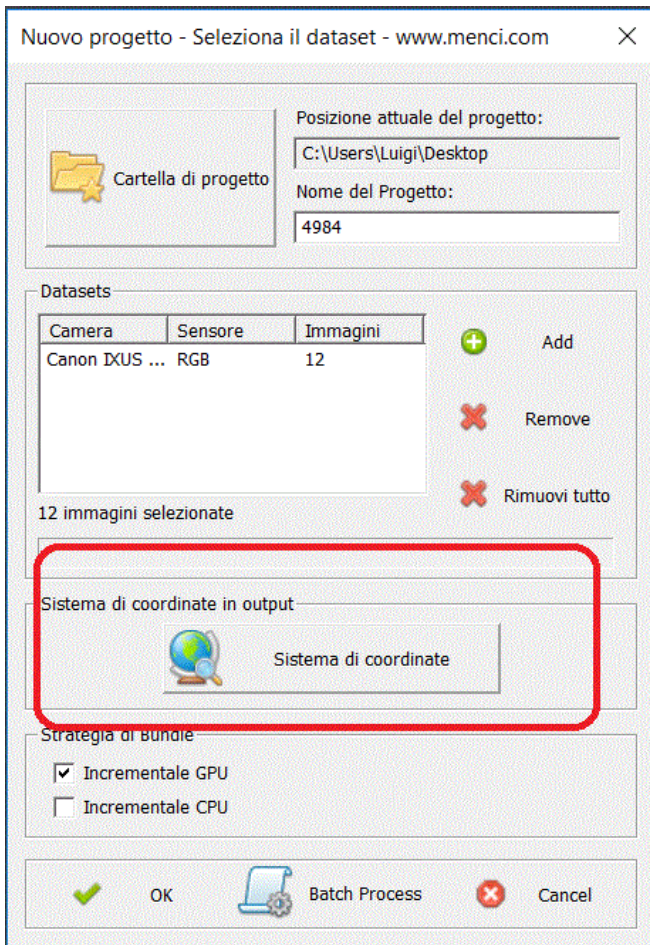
Nuovo progetto - Seleziona il dataset - www.menci.com ×

Cartella di progetto

Posizione attuale del progetto:

C:\Users\Luigi\Desktop

Nome del Progetto:

4984

Datasets

| Camera | Sensore | Immagini |
|---|---|---|
| Canon IXUS ... | RGB | 12 |

Add

Remove

Rimuovi tutto

12 immagini selezionate

Sistema di coordinate in output

Sistema di coordinate

Strategia di Bundle

Incrementale GPU

Incrementale CPU

OK

Batch Process

Cancel